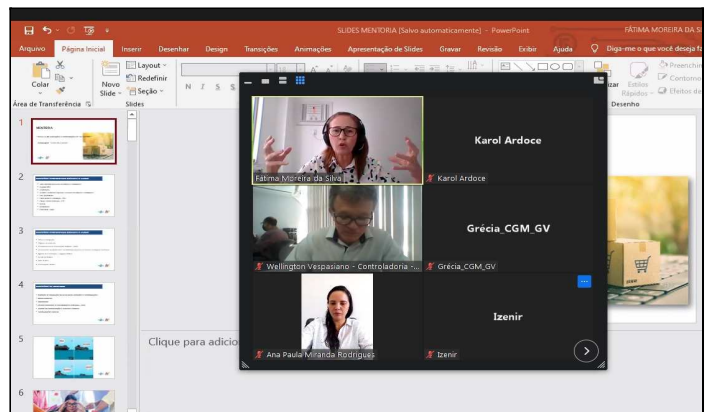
SLIDES MENTORIA [Salvo automaticamente] - PowerPoint

FÁTIMA MOREIRA DA S

Arquivo Página Inicial Inserir Desenhar Design Transições Animações Apresentação de Slides Gravar Revisão Exibir Ajuda Diga-me o que você deseja fa

Colar

Área de Transferência

Novo Slide

Layout

Redefinir

Seção

Slides

N I S

Preenchi

Contorno

Efeitos de

Estilos Rápidos

Desenho

1

2

3

4

5

6

MENTORIA

Clique para adicio

Fátima Moreira da Silva

Karol Ardoce

Karol Ardoce

Wellington Vespasiano - Controladoria -

Grécia_CGM_GV

Grécia_CGM_GV

Ana Paula Miranda Rodrigues

Izenir

Izenir